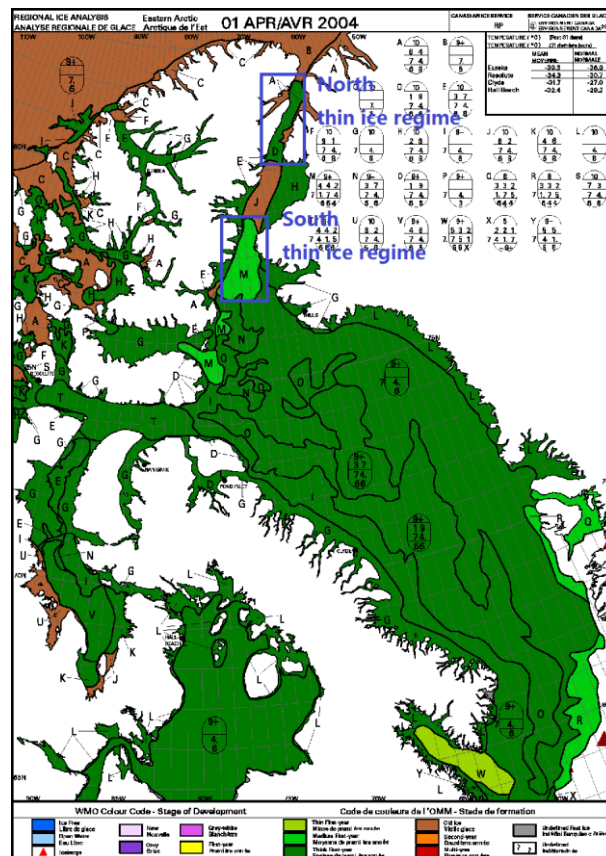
REGIONAL ICE ANALYSIS
ANALYSE REGIONALE DE GLACE
Eastern Arctic
Arctique de l'Est
01 APR/AVR 2004

CANADIAN ICE SERVICE
SERVICE CANADIEN DES GLACES

North
thin ice regime

South
thin ice regime

| | MEAN MOYENNE | NORMAL NORMALE |
|---|---|---|
| Eureka | -39.3 | -36.9 |
| Resolute | -34.3 | -30.7 |
| Clyde | -31.7 | -27.0 |
| Hall Beach | -32.4 | -29.2 |

A B C D E F G H I J K L M N O P Q R S T U V W X Y

WMO Colour Code - Stage of Development
Code de couleurs de l'OMM - Stade de formation

Ice Free
Libre de glace
Open Water
Eau Libre
Icebergs
New
Nouvelle
Grey
Grise
Grey-white
Blanchâtre
First-year
Première année
Thin First-year
Mince de première année
Medium First-year
Moyenne de première année
Thick First-year
Old Ice
Vieille glace
Second-year
Deuxième année
Multi-year
Undefined Fast Ice